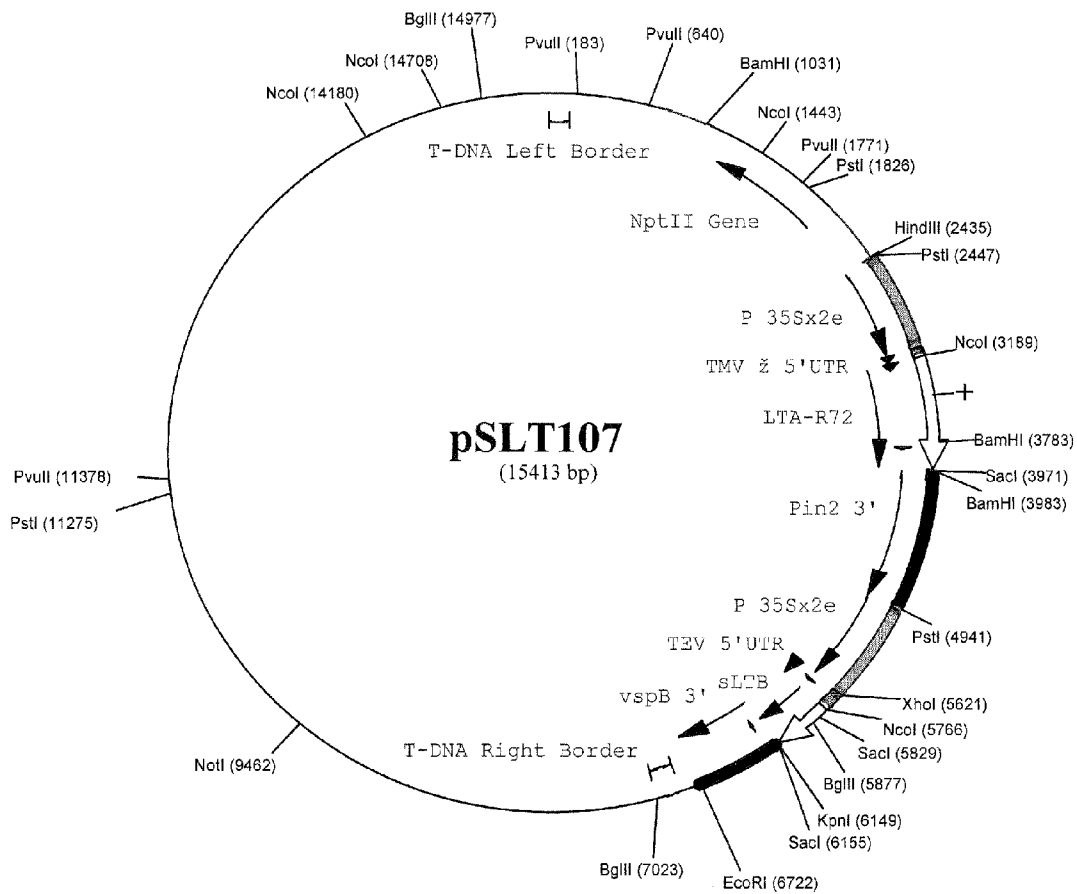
BglII (14977)
NcoI (14708)
PvuII (183)
PvuII (640)
BamHI (1031)
NcoI (14180)
NcoI (1443)
T-DNA Left Border
PvuII (1771)
PstI (1826)
NptII Gene
HindIII (2435)
PstI (2447)
P 35Sx2e
NcoI (3189)
TMV Ž 5'UTR
+
LTA-R72
pSLT107
(15413 bp)
BamHI (3783)
−
SacI (3971)
BamHI (3983)
PvuII (11378)
PstI (11275)
Pin2 3'
P 35Sx2e
PstI (4941)
TEV 5'UTR
sLTB
vspB 3'
XhoI (5621)
NcoI (5766)
T-DNA Right Border
SacI (5829)
NotI (9462)
BglII (5877)
KpnI (6149)
SacI (6155)
BglII (7023)
EcoRI (6722)